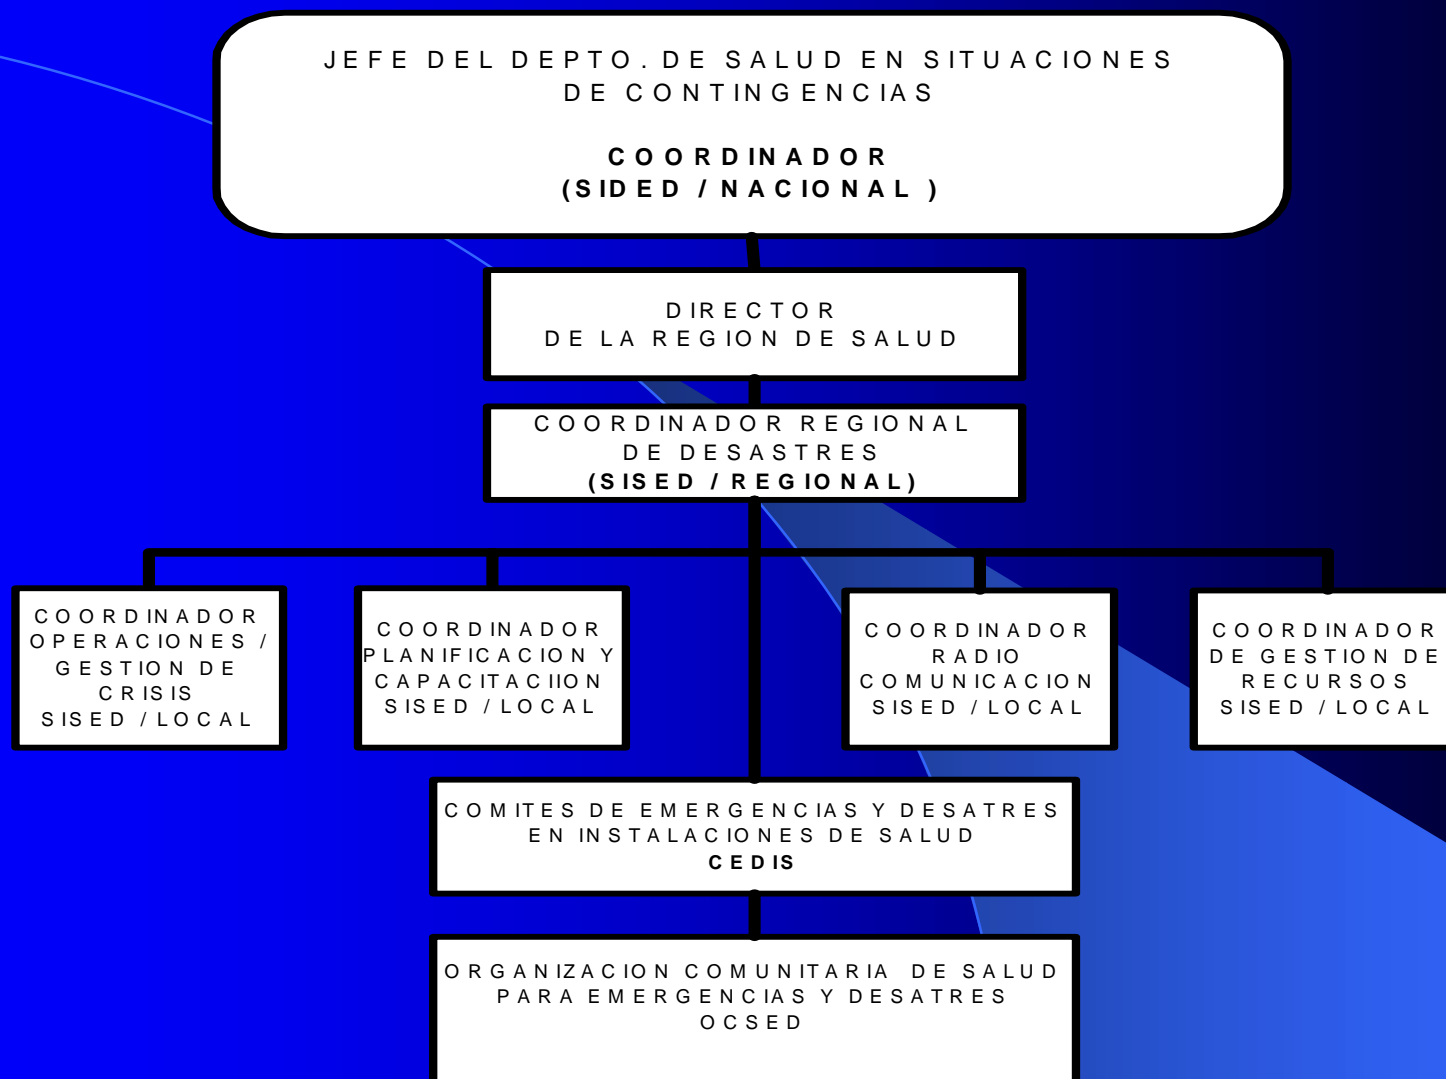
JEFE DEL DEPTO. DE SALUD EN SITUACIONES DE CONTINGENCIAS

COORDINADOR
(SIDED / NACIONAL )

DIRECTOR
DE LA REGION DE SALUD

COORDINADOR REGIONAL
DE DESASTRES
(SISED / REGIONAL)

COORDINADOR
OPERACIONES /
GESTION DE
CRISIS
SISED / LOCAL

COORDINADOR
PLANIFICACION Y
CAPACITACIION
SISED / LOCAL

COORDINADOR
RADIO
COMUNICACION
SISED / LOCAL

COORDINADOR
DE GESTION DE
RECURSOS
SISED / LOCAL

COMITES DE EMERGENCIAS Y DESATRES
EN INSTALACIONES DE SALUD
CEDIS

ORGANIZACION COMUNITARIA DE SALUD
PARA EMERGENCIAS Y DESATRES
OCSED